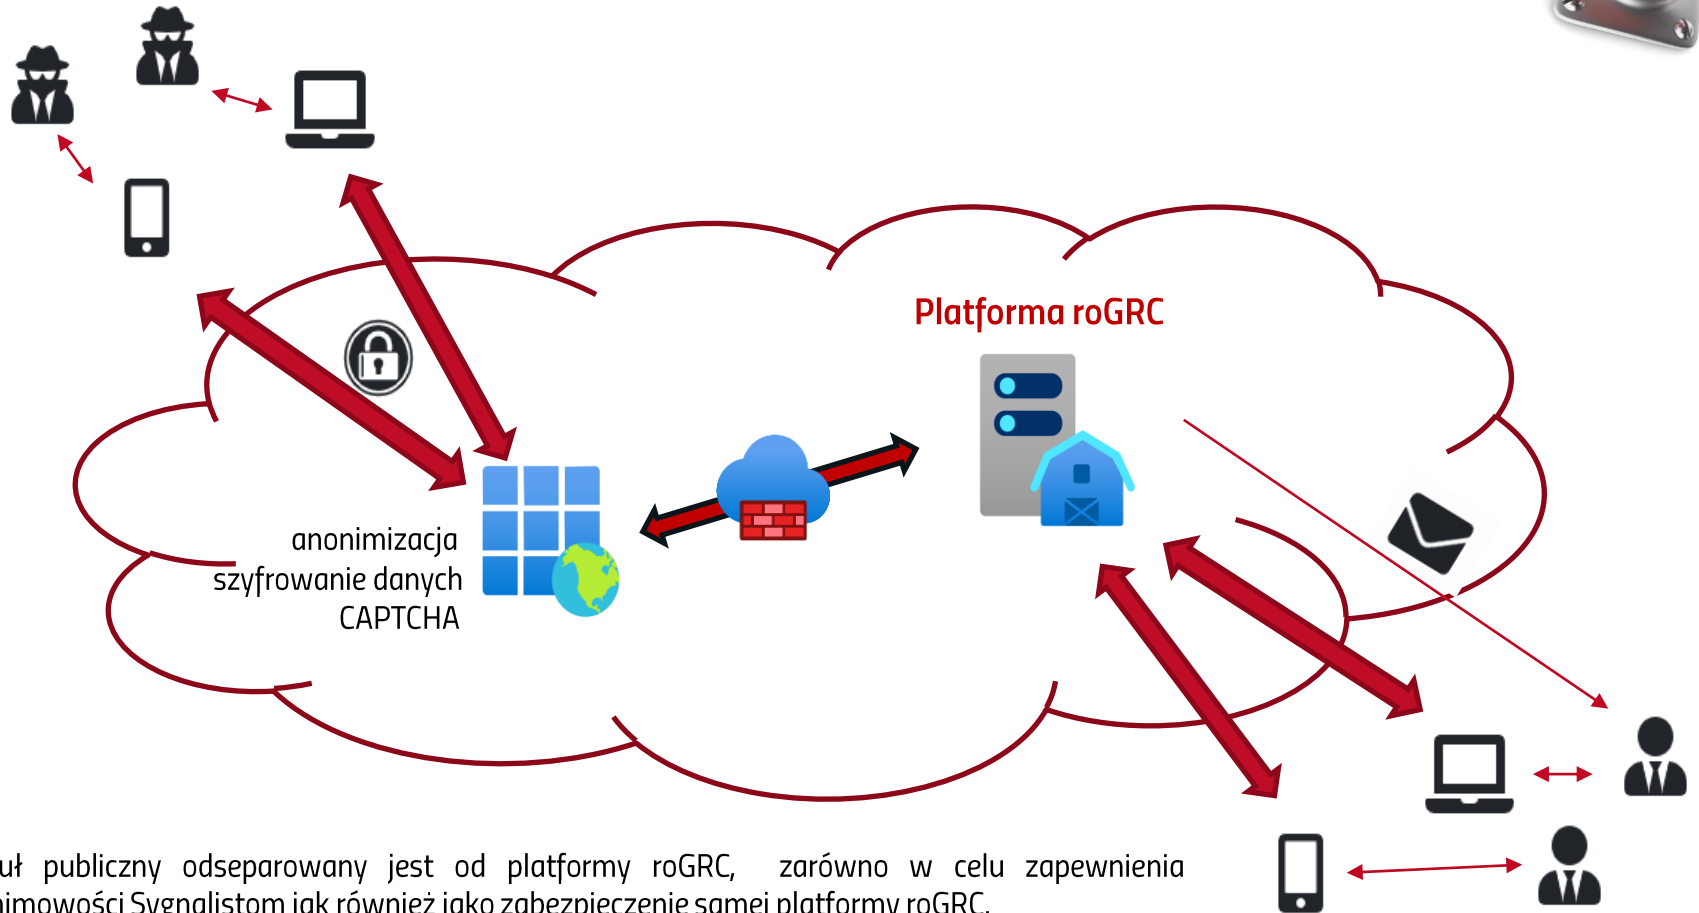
Platforma roGRC

anonimizacja
szyfrowanie danych
CAPTCHA

uł publiczny odseparowany jest od platformy roGRC, zarówno w celu zapewnienia nimowości Sygnalistom jak również jako zabezpieczenie samej platformy roGRC.